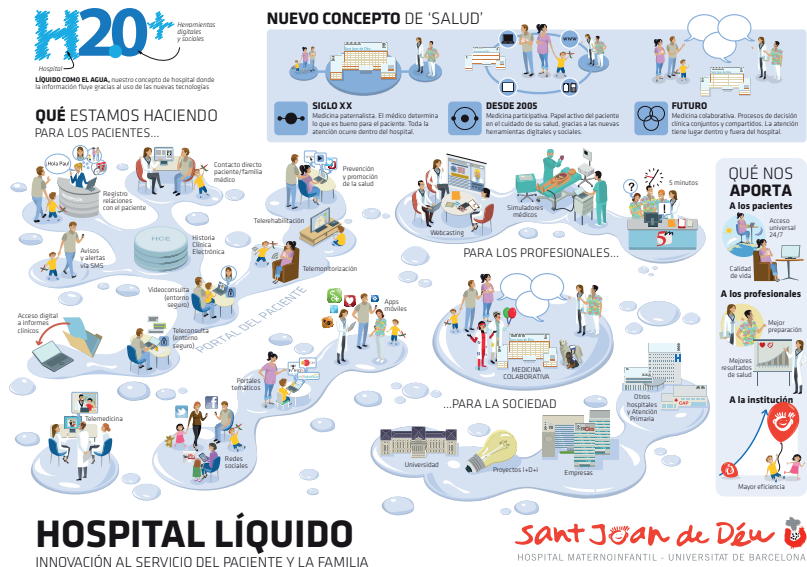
H2.0+ Hospital Herramientas digitales y sociales

LÍQUIDO COMO EL AGUA, nuestro concepto de hospital donde la información fluye gracias al uso de las nuevas tecnologías

NUEVO CONCEPTO DE 'SALUD'

SIGLO XX
Medicina paternalista. El médico determina lo que es bueno para el paciente. Toda la atención ocurre dentro del hospital.

DESDE 2005
Medicina participativa. Papel activo del paciente en el cuidado de su salud, gracias a las nuevas herramientas digitales y sociales.

FUTURO
Medicina colaborativa. Procesos de decisión clínica conjuntos y compartidos. La atención tiene lugar dentro y fuera del hospital.

QUÉ ESTAMOS HACIENDO PARA LOS PACIENTES...

Hola Pau!

Registro relaciones con el paciente

Contacto directo paciente/familia médico

Prevención y promoción de la salud

Avisos y alertas vía SMS

HCE

Historia Clínica Electrónica

Telerehabilitación

Telemonitorización

Videoconsulta (entorno seguro)

PORTAL DEL PACIENTE

Acceso digital a informes clínicos

Teleconsulta (entorno seguro)

Apps móviles

Portales temáticos

Telemedicina

Redes sociales

Webcasting

Simuladores médicos

5 minutos

PARA LOS PROFESIONALES...

MEDICINA COLABORATIVA

...PARA LA SOCIEDAD

Otros hospitales y Atención Primaria

CAP

Universidad

Proyectos I+D+i

Empresas

QUÉ NOS APORTA

A los pacientes
Acceso universal 24/7
Calidad de vida

A los profesionales
Mejor preparación
Mejores resultados de salud

A la institución
Mayor eficiencia

HOSPITAL LÍQUIDO
INNOVACIÓN AL SERVICIO DEL PACIENTE Y LA FAMILIA

Sant Joan de Déu
HOSPITAL MATERNOINFANTIL - UNIVERSITAT DE BARCELONA